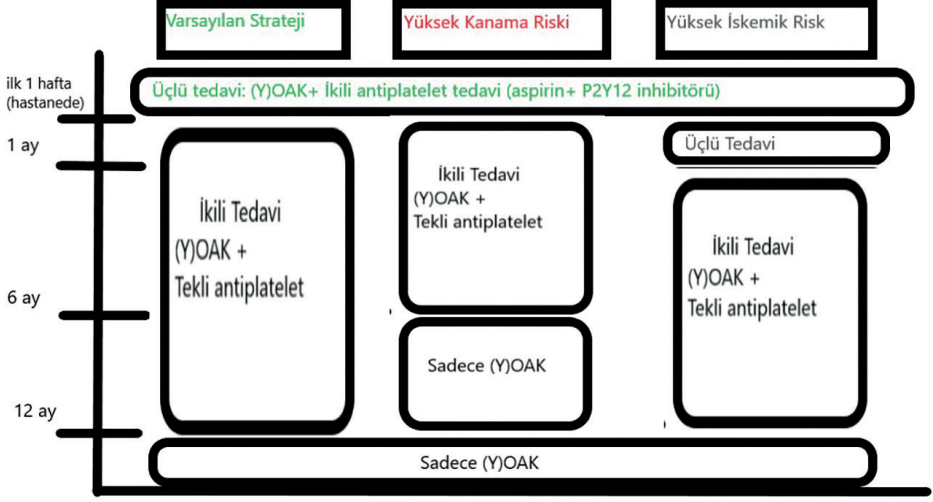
Varsayılan Strateji

Yüksek Kanama Riski

Yüksek İskemik Risk

ilk 1 hafta (hastanede)

Üçlü tedavi: (Y)OAK+ İkili antiplatelet tedavi (aspirin+ P2Y12 inhibitörü)

1 ay

6 ay

12 ay

İkili Tedavi (Y)OAK + Tekli antiplatelet

İkili Tedavi (Y)OAK + Tekli antiplatelet

Sadece (Y)OAK

Üçlü Tedavi

İkili Tedavi (Y)OAK + Tekli antiplatelet

Sadece (Y)OAK